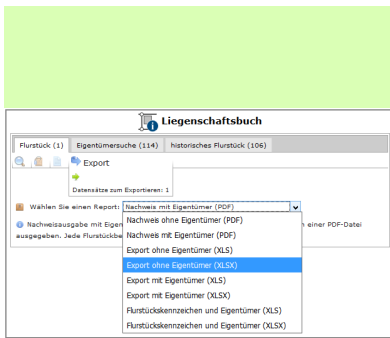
Liegenschaftsbuch

Flurstück (1) | Eigentümersuche (114) | historisches Flurstück (106)

Export

Datensätze zum Exportieren: 1

Wählen Sie einen Report: Nachweis mit Eigentümer (PDF)

Nachweisausgabe mit Eigen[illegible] einer PDF-Datei ausgegeben. Jede Flurstückb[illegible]

Nachweis ohne Eigentümer (PDF)
Nachweis mit Eigentümer (PDF)
Export ohne Eigentümer (XLS)
Export ohne Eigentümer (XLSX)
Export mit Eigentümer (XLS)
Export mit Eigentümer (XLSX)
Flurstückskennzeichen und Eigentümer (XLS)
Flurstückskennzeichen und Eigentümer (XLSX)